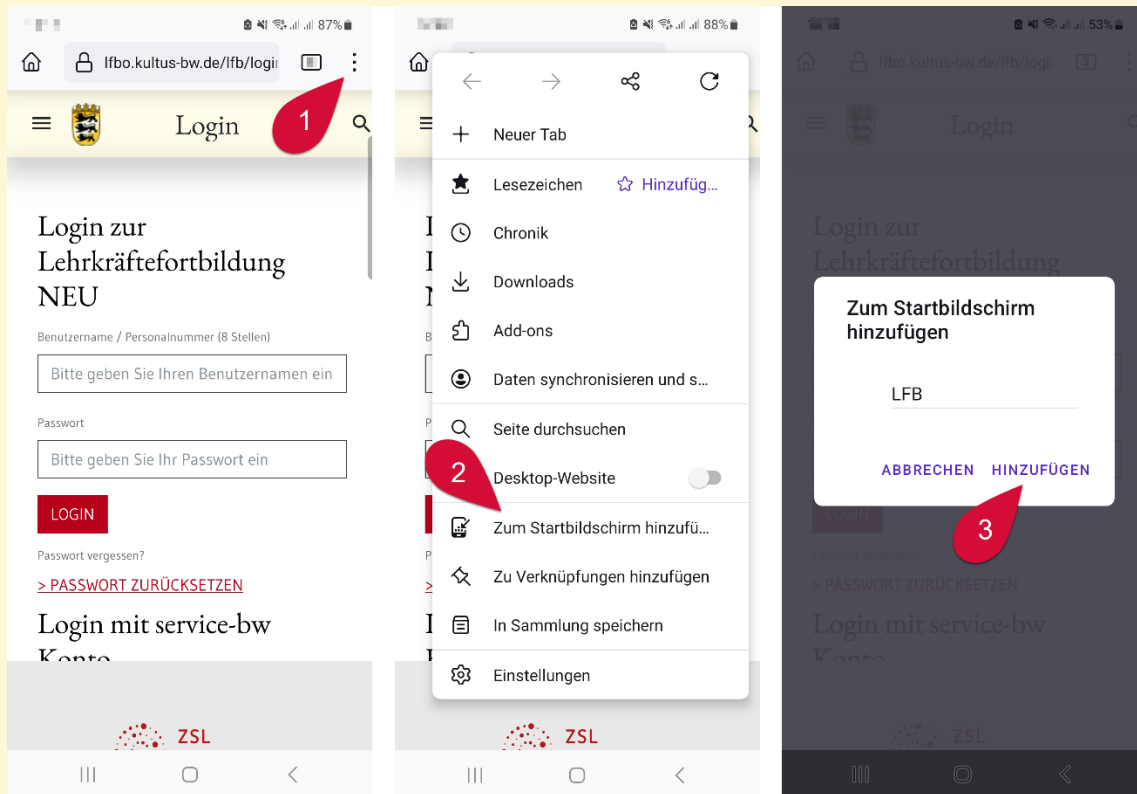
87%

lfbo.kultus-bw.de/lfb/login

1

Login

Login zur Lehrkräftefortbildung NEU

Benutzername / Personalnummer (8 Stellen)

Bitte geben Sie Ihren Benutzernamen ein

Passwort

Bitte geben Sie Ihr Passwort ein

LOGIN

Passwort vergessen?

> PASSWORT ZURÜCKSETZEN

Login mit service-bw Konto

ZSL

88%

Neuer Tab

Lesezeichen

Hinzufüg...

Chronik

Downloads

Add-ons

Daten synchronisieren und s...

Seite durchsuchen

2

Desktop-Website

Zum Startbildschirm hinzufü...

Zu Verknüpfungen hinzufügen

In Sammlung speichern

Einstellungen

ZSL

53%

lfbo.kultus-bw.de/lfb/logi

Login

Login zur Lehrkräftefortbildung

Zum Startbildschirm hinzufügen

LFB

ABBRECHEN

HINZUFÜGEN

3

LOGIN

Passwort vergessen?

> PASSWORT ZURÜCKSETZEN

Login mit service-bw Konto

ZSL